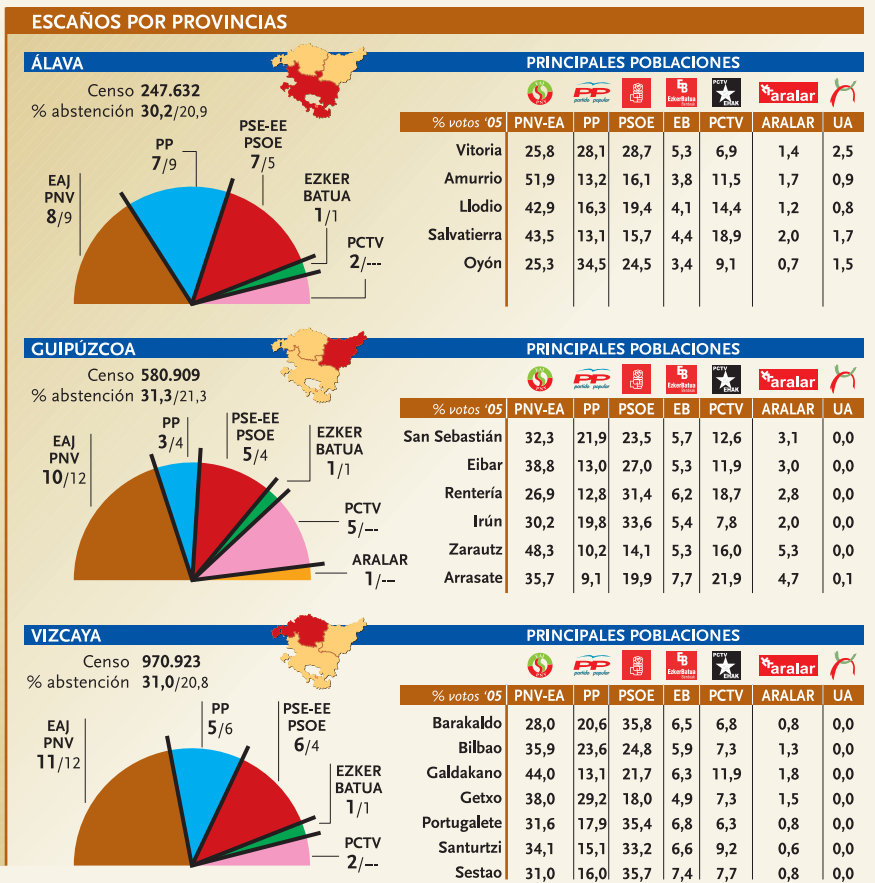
ESCAÑOS POR PROVINCIAS

ÁLAVA

Censo 247.632
% abstención 30,2/20,9

EAJ PNV 8/9
PP 7/9
PSE-EE PSOE 7/5
EZKER BATUA 1/1
PCTV 2/---

PRINCIPALES POBLACIONES

PP partido popular
EzkerBatua
PCTV EHAK
aralar

| % votos '05 | PNV-EA | PP | PSOE | EB | PCTV | ARALAR | UA |
|---|---|---|---|---|---|---|---|
| Vitoria | 25,8 | 28,1 | 28,7 | 5,3 | 6,9 | 1,4 | 2,5 |
| Amurrio | 51,9 | 13,2 | 16,1 | 3,8 | 11,5 | 1,7 | 0,9 |
| Llodio | 42,9 | 16,3 | 19,4 | 4,1 | 14,4 | 1,2 | 0,8 |
| Salvatierra | 43,5 | 13,1 | 15,7 | 4,4 | 18,9 | 2,0 | 1,7 |
| Oyón | 25,3 | 34,5 | 24,5 | 3,4 | 9,1 | 0,7 | 1,5 |

GUIPÚZCOA

Censo 580.909
% abstención 31,3/21,3

EAJ PNV 10/12
PP 3/4
PSE-EE PSOE 5/4
EZKER BATUA 1/1
PCTV 5/--
ARALAR 1/--

PRINCIPALES POBLACIONES

| % votos '05 | PNV-EA | PP | PSOE | EB | PCTV | ARALAR | UA |
|---|---|---|---|---|---|---|---|
| San Sebastián | 32,3 | 21,9 | 23,5 | 5,7 | 12,6 | 3,1 | 0,0 |
| Eibar | 38,8 | 13,0 | 27,0 | 5,3 | 11,9 | 3,0 | 0,0 |
| Rentería | 26,9 | 12,8 | 31,4 | 6,2 | 18,7 | 2,8 | 0,0 |
| Irún | 30,2 | 19,8 | 33,6 | 5,4 | 7,8 | 2,0 | 0,0 |
| Zarautz | 48,3 | 10,2 | 14,1 | 5,3 | 16,0 | 5,3 | 0,0 |
| Arrasate | 35,7 | 9,1 | 19,9 | 7,7 | 21,9 | 4,7 | 0,1 |

VIZCAYA

Censo 970.923
% abstención 31,0/20,8

EAJ PNV 11/12
PP 5/6
PSE-EE PSOE 6/4
EZKER BATUA 1/1
PCTV 2/--

PRINCIPALES POBLACIONES

| % votos '05 | PNV-EA | PP | PSOE | EB | PCTV | ARALAR | UA |
|---|---|---|---|---|---|---|---|
| Barakaldo | 28,0 | 20,6 | 35,8 | 6,5 | 6,8 | 0,8 | 0,0 |
| Bilbao | 35,9 | 23,6 | 24,8 | 5,9 | 7,3 | 1,3 | 0,0 |
| Galdakano | 44,0 | 13,1 | 21,7 | 6,3 | 11,9 | 1,8 | 0,0 |
| Getxo | 38,0 | 29,2 | 18,0 | 4,9 | 7,3 | 1,5 | 0,0 |
| Portugalete | 31,6 | 17,9 | 35,4 | 6,8 | 6,3 | 0,8 | 0,0 |
| Santurtzi | 34,1 | 15,1 | 33,2 | 6,6 | 9,2 | 0,6 | 0,0 |
| Sestao | 31,0 | 16,0 | 35,7 | 7,4 | 7,7 | 0,8 | 0,0 |